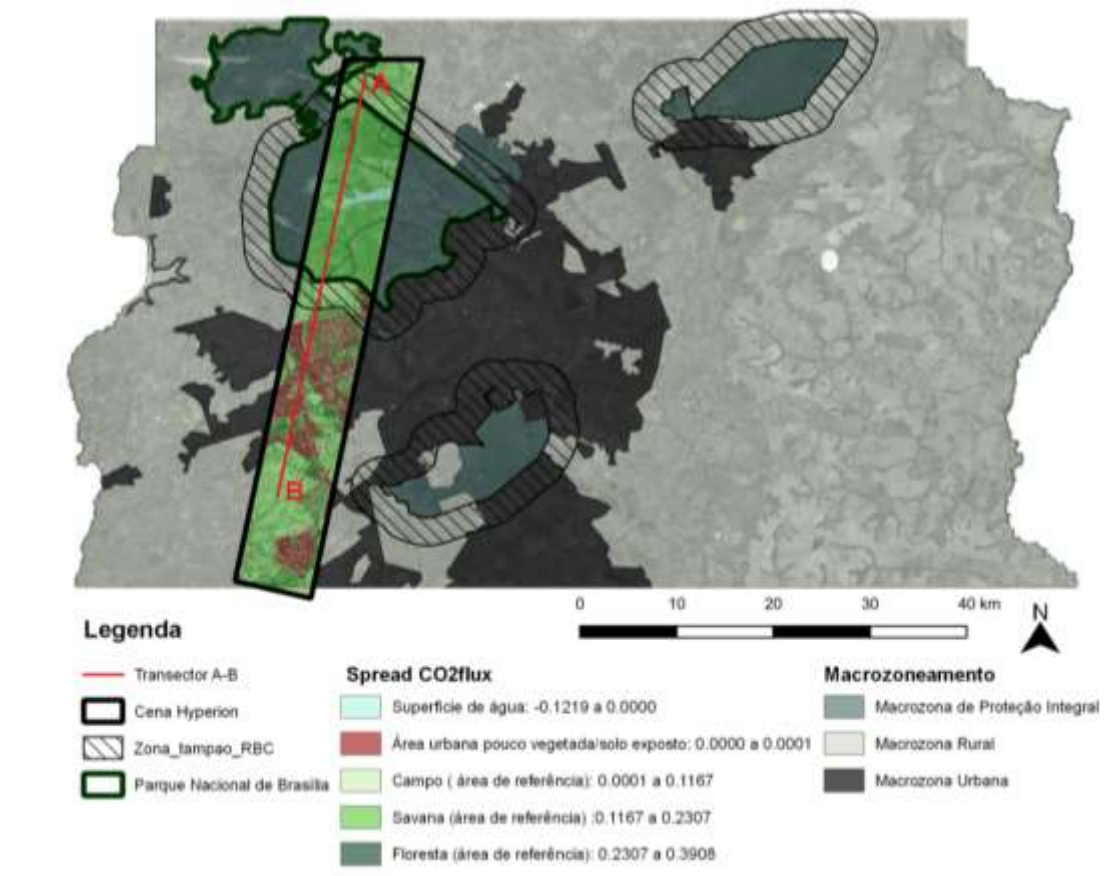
A

B

0 10 20 30 40 km

N

Legenda

Transector A-B

Cena Hyperion

Zona_tampao_RBC

Parque Nacional de Brasília

Spread CO2flux

Superfície de água: -0.1219 a 0.0000

Área urbana pouco vegetada/solo exposto: 0.0000 a 0.0001

Campo ( área de referência): 0.0001 a 0.1167

Savana (área de referência) :0.1167 a 0.2307

Floresta (área de referência): 0.2307 a 0.3908

Macrozoneamento

Macrozona de Proteção Integral

Macrozona Rural

Macrozona Urbana